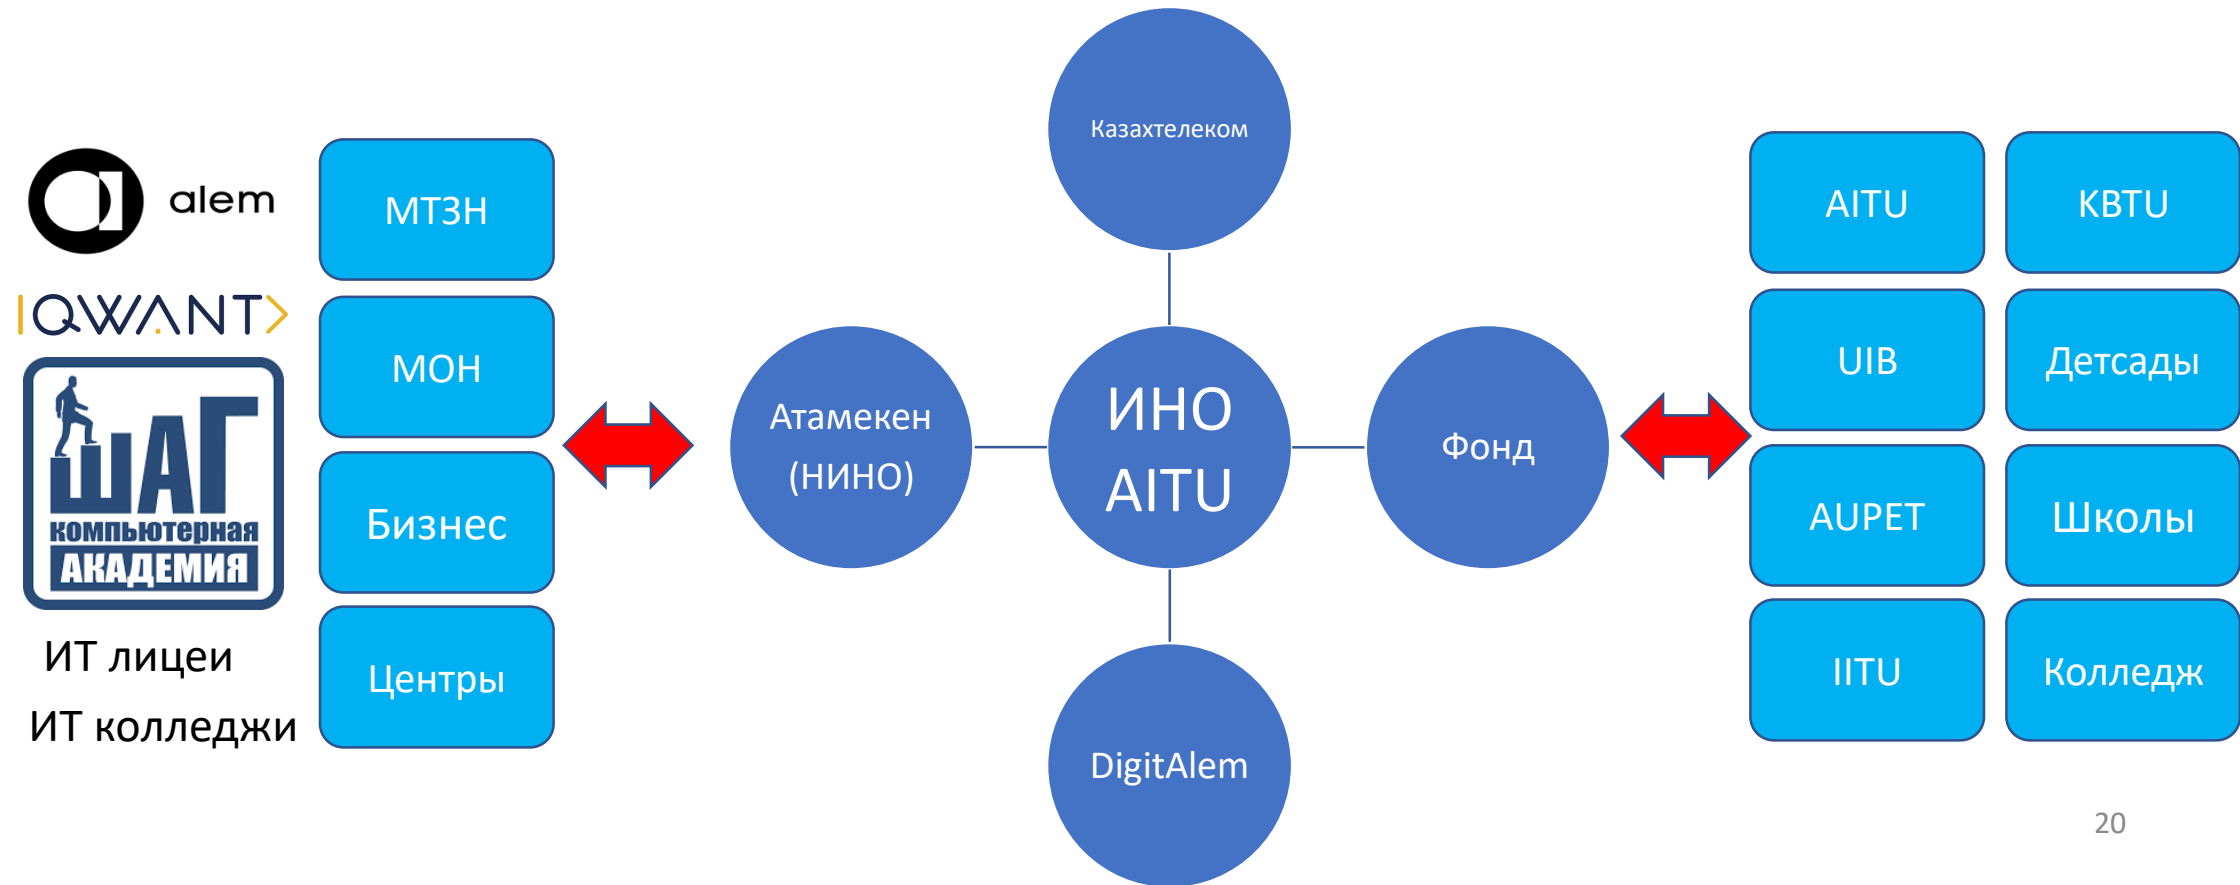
alem

IQWANT

ШАГ
компьютерная
АКАДЕМИЯ

ИТ лицеи

ИТ колледжи

МТЗН

МОН

Бизнес

Центры

Казахтелеком

Атамекен (НИНО)

ИНО AITU

Фонд

DigitAlem

AITU

KBTU

UIB

Детсады

AUPET

Школы

IITU

Колледж

20